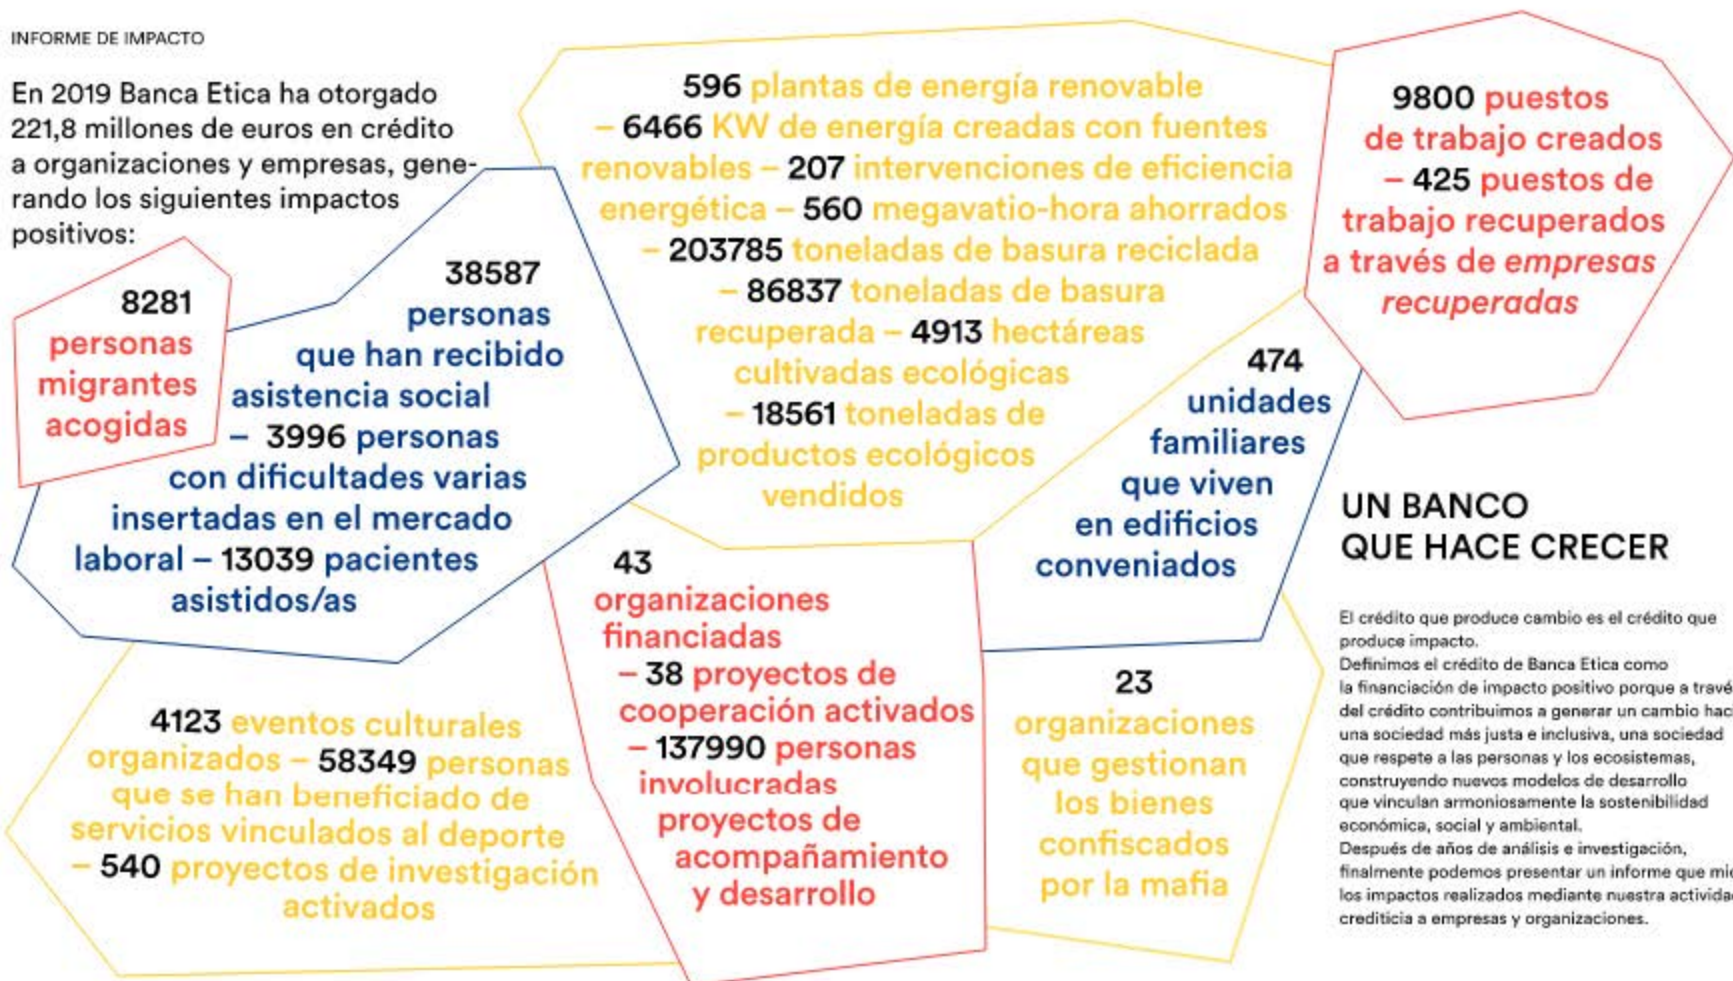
INFORME DE IMPACTO

En 2019 Banca Etica ha otorgado 221,8 millones de euros en crédito a organizaciones y empresas, generando los siguientes impactos positivos:

596 plantas de energía renovable – 6466 KW de energía creadas con fuentes renovables – 207 intervenciones de eficiencia energética – 560 megavatio-hora ahorrados – 203785 toneladas de basura reciclada – 86837 toneladas de basura recuperada – 4913 hectáreas cultivadas ecológicas – 18561 toneladas de productos ecológicos vendidos

9800 puestos de trabajo creados – 425 puestos de trabajo recuperados a través de *empresas recuperadas*

8281 personas migrantes acogidas

38587 personas que han recibido asistencia social – 3996 personas con dificultades varias insertadas en el mercado laboral – 13039 pacientes asistidos/as

474 unidades familiares que viven en edificios conveniados

UN BANCO QUE HACE CRECER

El crédito que produce cambio es el crédito que produce impacto.
Definimos el crédito de Banca Etica como la financiación de impacto positivo porque a travé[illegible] del crédito contribuimos a generar un cambio hac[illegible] una sociedad más justa e inclusiva, una sociedad que respete a las personas y los ecosistemas, construyendo nuevos modelos de desarrollo que vinculan armoniosamente la sostenibilidad económica, social y ambiental.
Después de años de análisis e investigación, finalmente podemos presentar un informe que mi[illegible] los impactos realizados mediante nuestra activida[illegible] crediticia a empresas y organizaciones.

43 organizaciones financiadas – 38 proyectos de cooperación activados – 137990 personas involucradas proyectos de acompañamiento y desarrollo

4123 eventos culturales organizados – 58349 personas que se han beneficiado de servicios vinculados al deporte – 540 proyectos de investigación activados

23 organizaciones que gestionan los bienes confiscados por la mafia